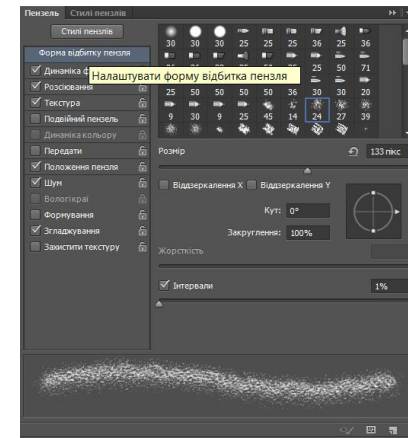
Пензель | Стилі пензлів

Стилі пензлів

Форма відбитка пензля

Динаміка ф

Налаштувати форму відбитка пензля

Розсіювання

Текстура

Подвійний пензель

Динаміка кольору

Передати

Положення пензля

Шум

Вологі краї

Формування

Згладжування

Захистити текстуру

| 30 | 30 | 30 | 25 | 25 | 25 | 36 | 25 | 36 |
|---|---|---|---|---|---|---|---|---|
| | | | | | | 25 | 50 | 71 |
| 25 | 50 | 50 | 50 | 50 | 36 | 30 | 30 | 20 |
| 9 | 30 | 9 | 25 | 45 | 14 | 24 | 27 | 39 |

Розмір

133 пікс

Віддзеркалення X

Віддзеркалення Y

Кут: 0°

Закруглення: 100%

Жорсткість

Інтервали

1%